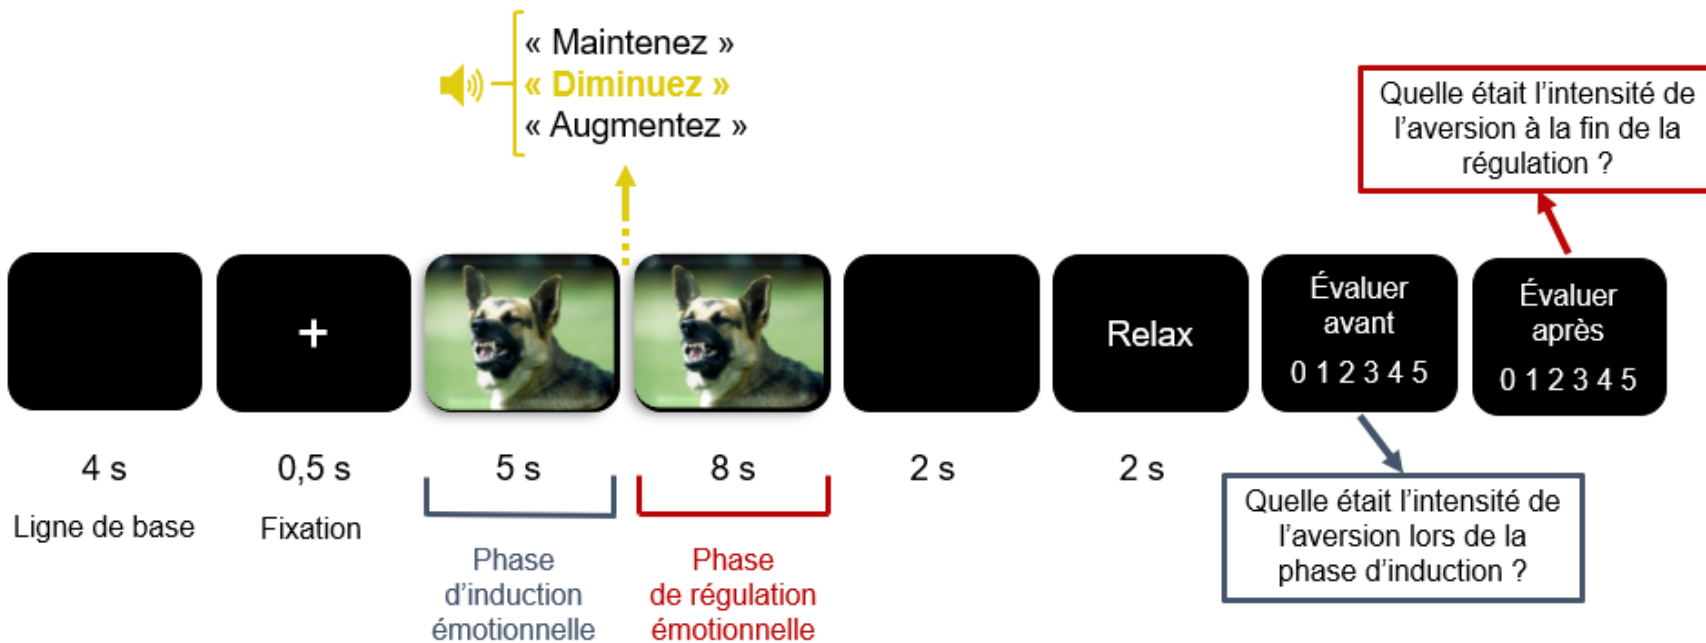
« Maintenez »
« Diminuez »
« Augmentez »

Quelle était l'intensité de l'aversion à la fin de la régulation ?

+

Relax

Évaluer avant
0 1 2 3 4 5

Évaluer après
0 1 2 3 4 5

4 s
Ligne de base

0,5 s
Fixation

5 s
Phase d'induction émotionnelle

8 s
Phase de régulation émotionnelle

2 s

2 s

Quelle était l'intensité de l'aversion lors de la phase d'induction ?